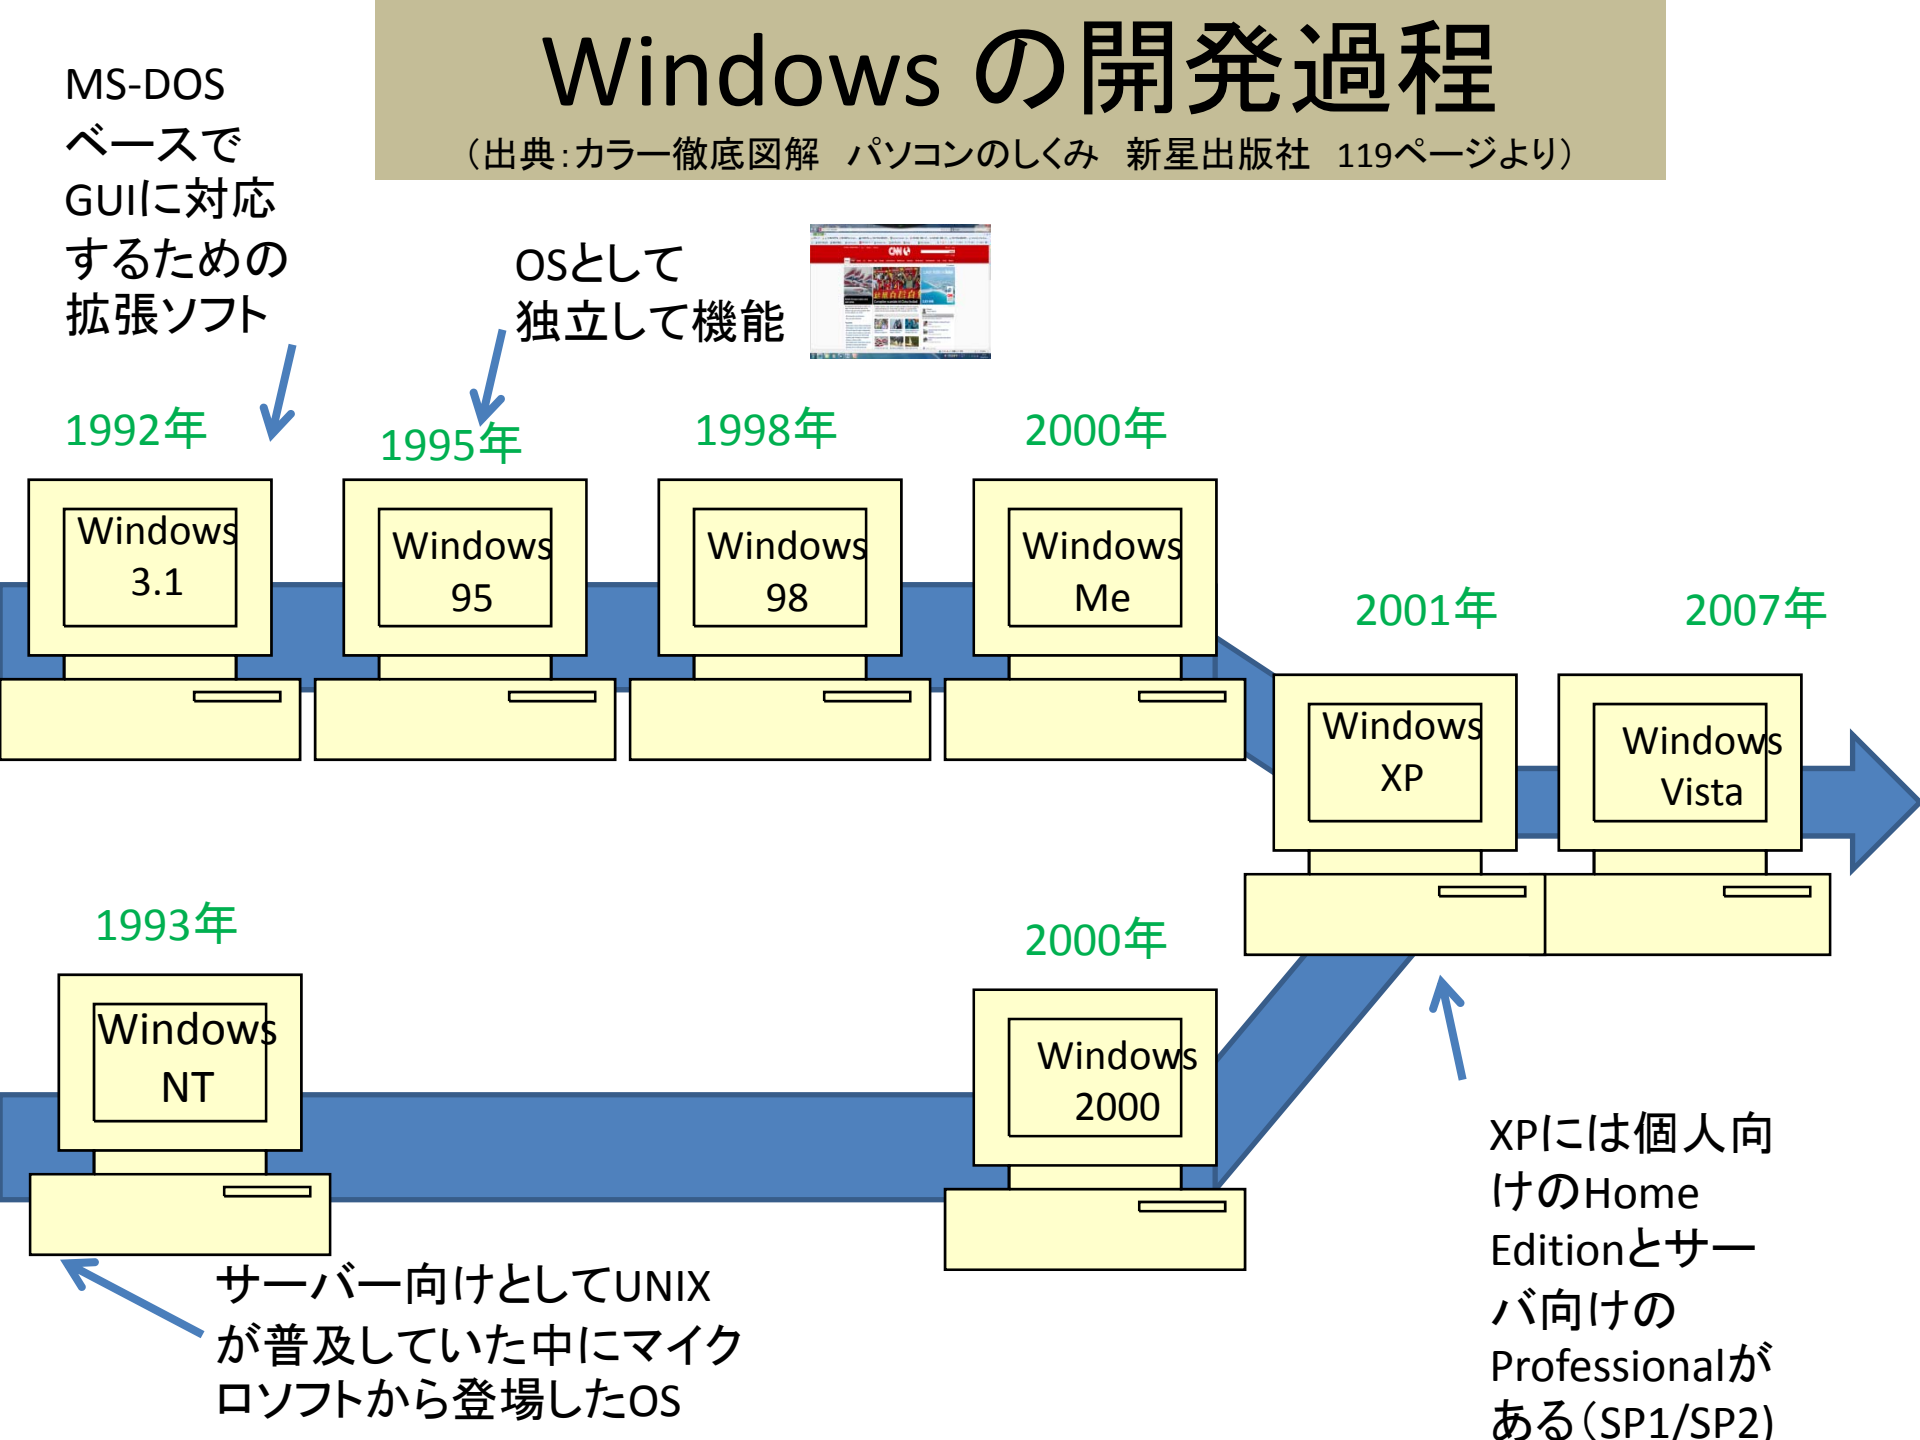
Windows の開発過程

（出典：カラー徹底図解　パソコンのしくみ　新星出版社　119ページより）

MS-DOS
ベースで
GUIに対応
するための
拡張ソフト

OSとして
独立して機能

1992年

Windows 3.1

1995年

Windows 95

1998年

Windows 98

2000年

Windows Me

2001年

Windows XP

2007年

Windows Vista

1993年

Windows NT

2000年

Windows 2000

サーバー向けとしてUNIXが普及していた中にマイクロソフトから登場したOS

XPには個人向けのHome Editionとサーバ向けのProfessionalがある（SP1/SP2）